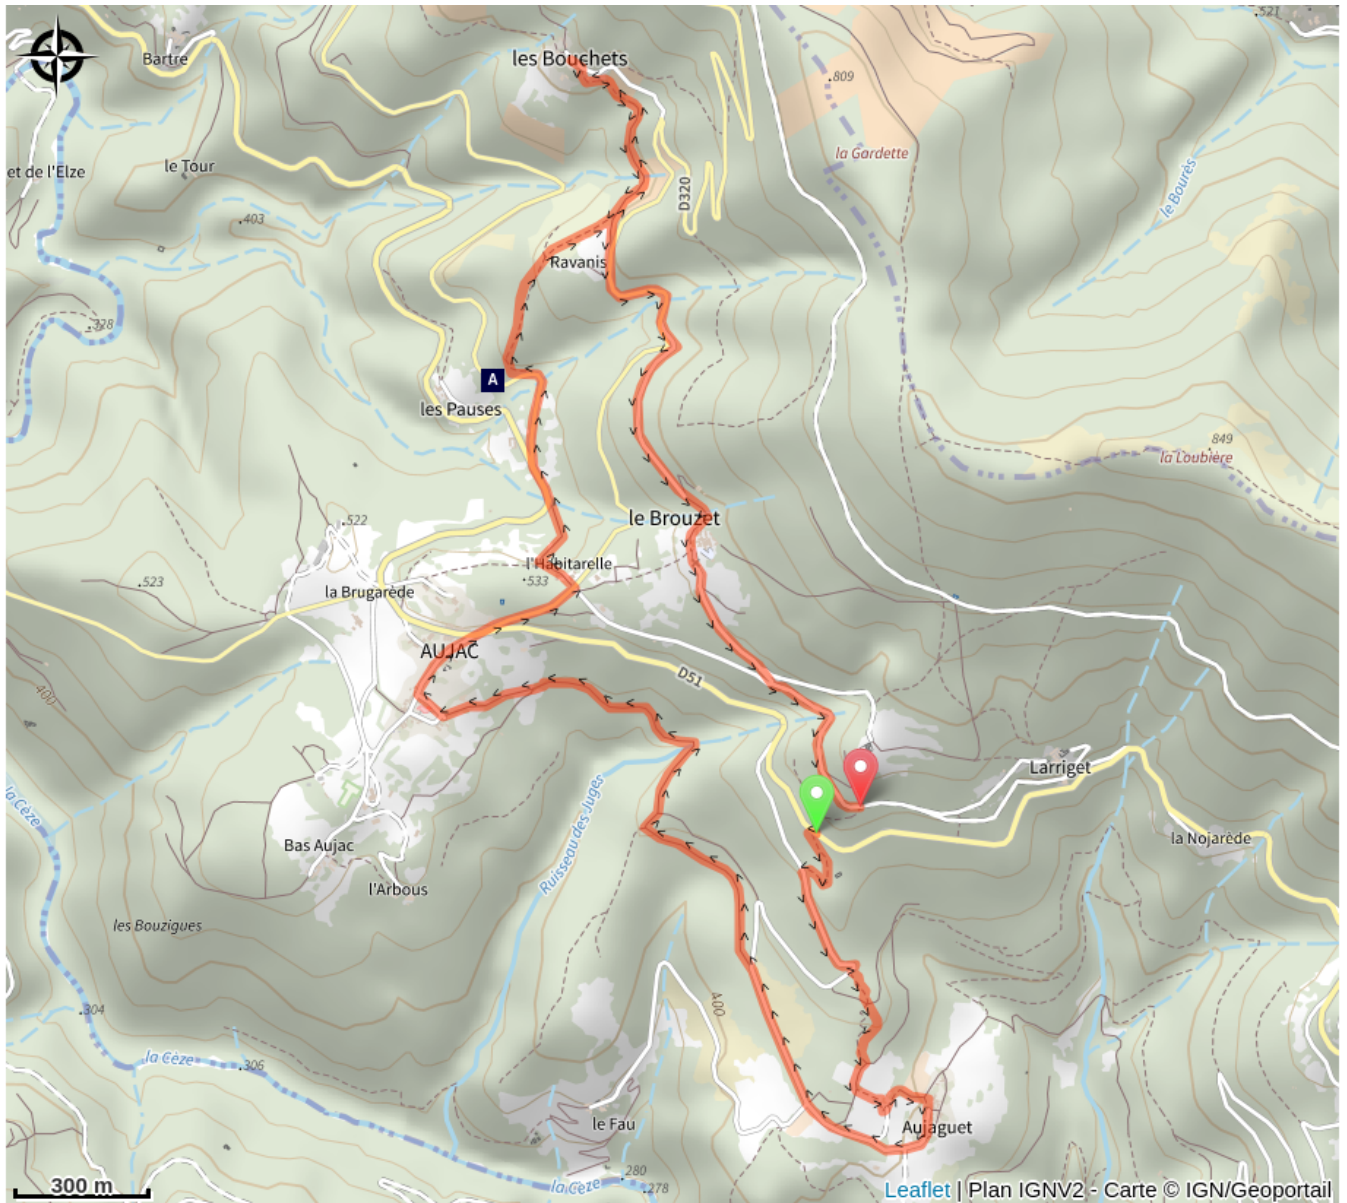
Bartre
les Bouchets
.521
.809
la Gardette
et de l'Elze
le Tour
D320
le Bourès
.403
Ravanis
328
A
les Pauses
849
la Loubière
.522
le Brouzet
l'Habitarelle
.523
.533
la Brugarède
AUJAC
D51
400
Larriget
la Cèze
Ruisseau des Juges
la Nojarède
Bas Aujac
l'Arbous
les Bouzigues
400
304
la Cèze
306
le Fau
Aujaguet
280
la Cèze
278
300 m
Leaflet | Plan IGNV2 - Carte © IGN/Geoportail